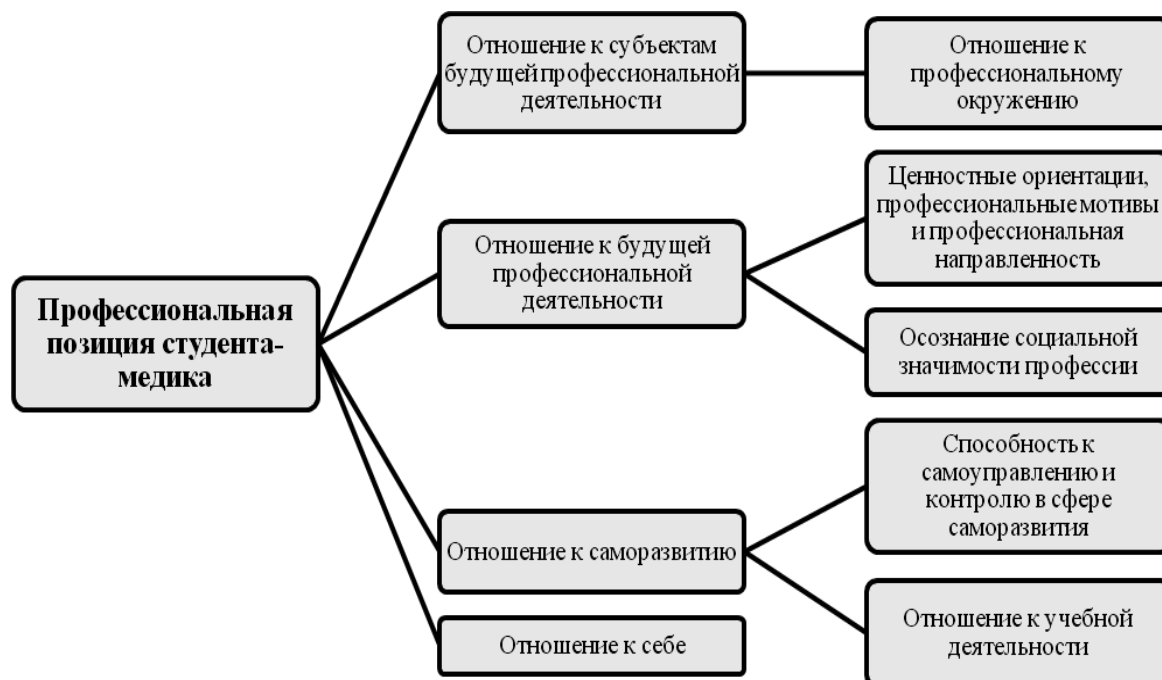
Профессиональная позиция студента-медика

Отношение к субъектам будущей профессиональной деятельности

Отношение к профессиональному окружению

Отношение к будущей профессиональной деятельности

Ценностные ориентации, профессиональные мотивы и профессиональная направленность

Осознание социальной значимости профессии

Отношение к саморазвитию

Способность к самоуправлению и контролю в сфере саморазвития

Отношение к учебной деятельности

Отношение к себе